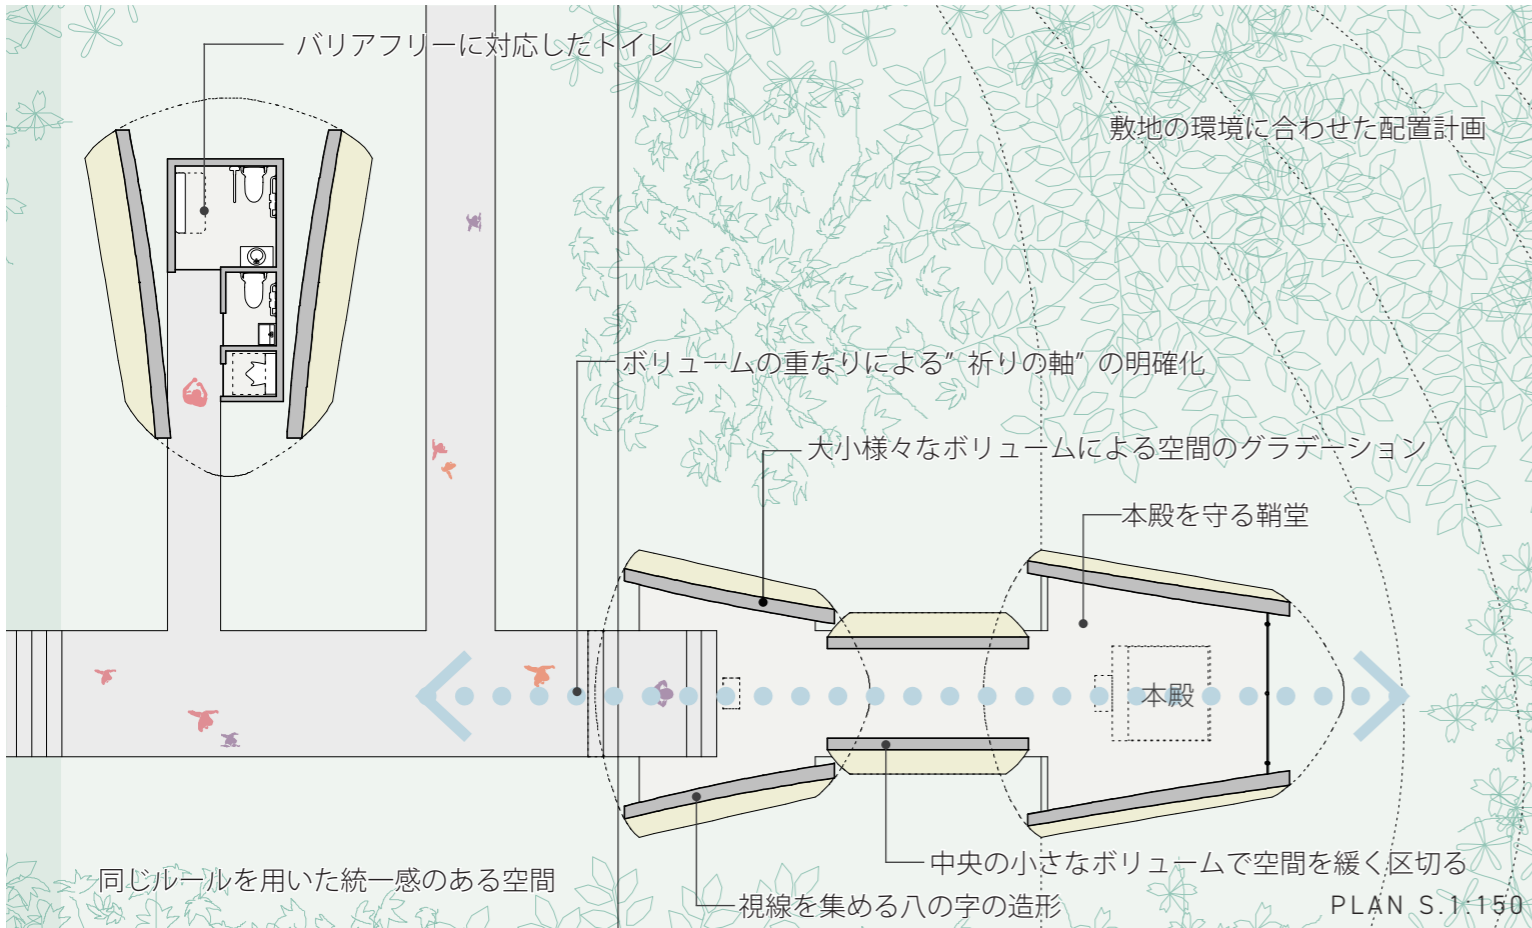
バリアフリーに対応したトイレ

敷地の環境に合わせた配置計画

ボリュームの重なりによる”祈りの軸”の明確化

大小様々なボリュームによる空間のグラデーション

本殿を守る鞘堂

本殿

中央の小さなボリュームで空間を緩く区切る

同じルールを用いた統一感のある空間

視線を集める八の字の造形

PLAN S.1:150